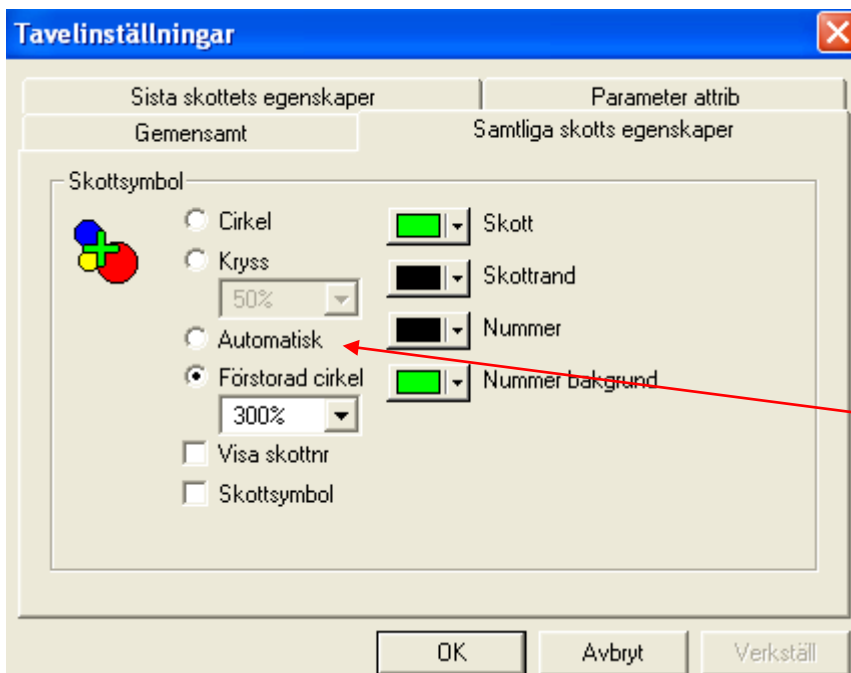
Tavelinställningar

Sista skottets egenskaper
Parameter attrib
Gemensamt
Samtliga skotts egenskaper

Skottsymbol

Cirkel
Kryss
50%
Automatisk
Förstorad cirkel
300%
Visa skottnr
Skottsymbol

Skott
Skottrand
Nummer
Nummer bakgrund

OK
Avbryt
Verkställ